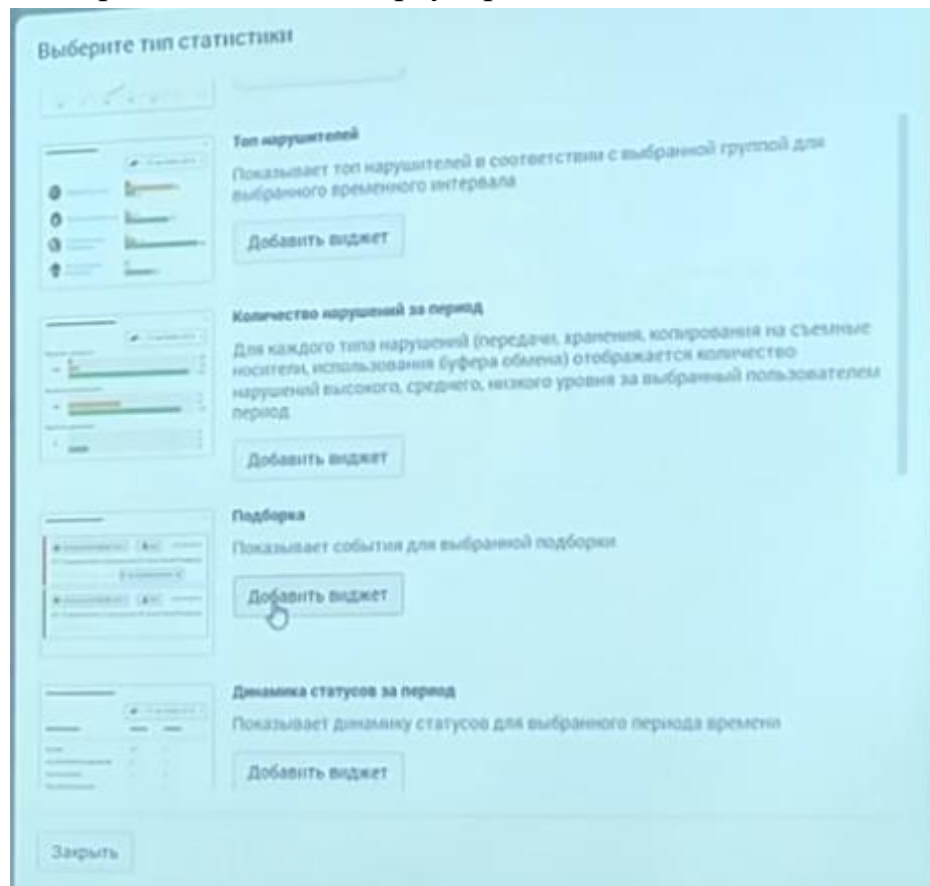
Выберите тип статистики

Топ нарушителей

Показывает топ нарушителей в соответствии с выбранной группой для выбранного временного интервала

Добавить виджет

Количество нарушений за период

Для каждого типа нарушений (передачи, хранения, копирования на съемные носители, использования буфера обмена) отображается количество нарушений высокого, среднего, низкого уровня за выбранный пользователем период

Добавить виджет

Подборка

Показывает события для выбранной подборки

Добавить виджет

Динамика статусов за период

Показывает динамику статусов для выбранного периода времени

Добавить виджет

Закрыть